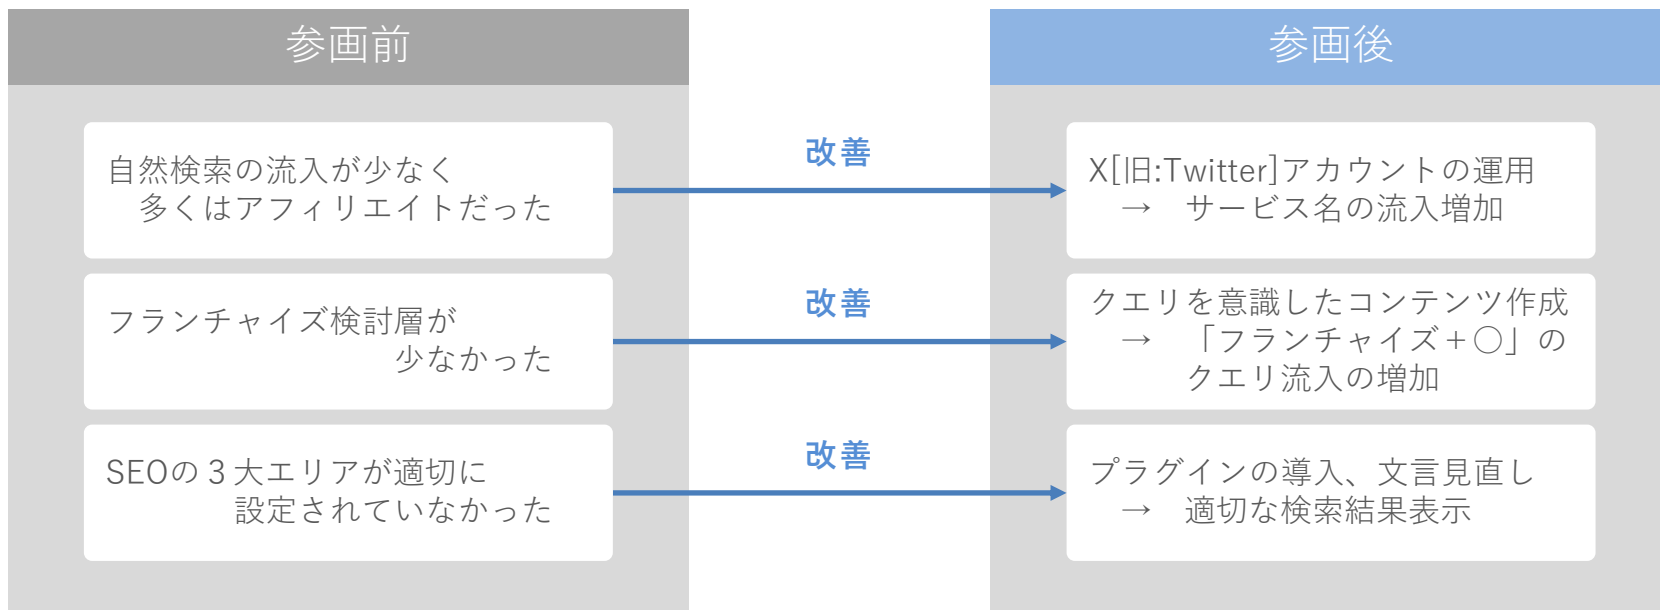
参画前

自然検索の流入が少なく
多くはアフィリエイトだった

フランチャイズ検討層が
少なかった

SEOの３大エリアが適切に
設定されていなかった

改善

改善

改善

参画後

X[旧:Twitter]アカウントの運用
→　サービス名の流入増加

クエリを意識したコンテンツ作成
→　「フランチャイズ＋○」の
クエリ流入の増加

プラグインの導入、文言見直し
→　適切な検索結果表示